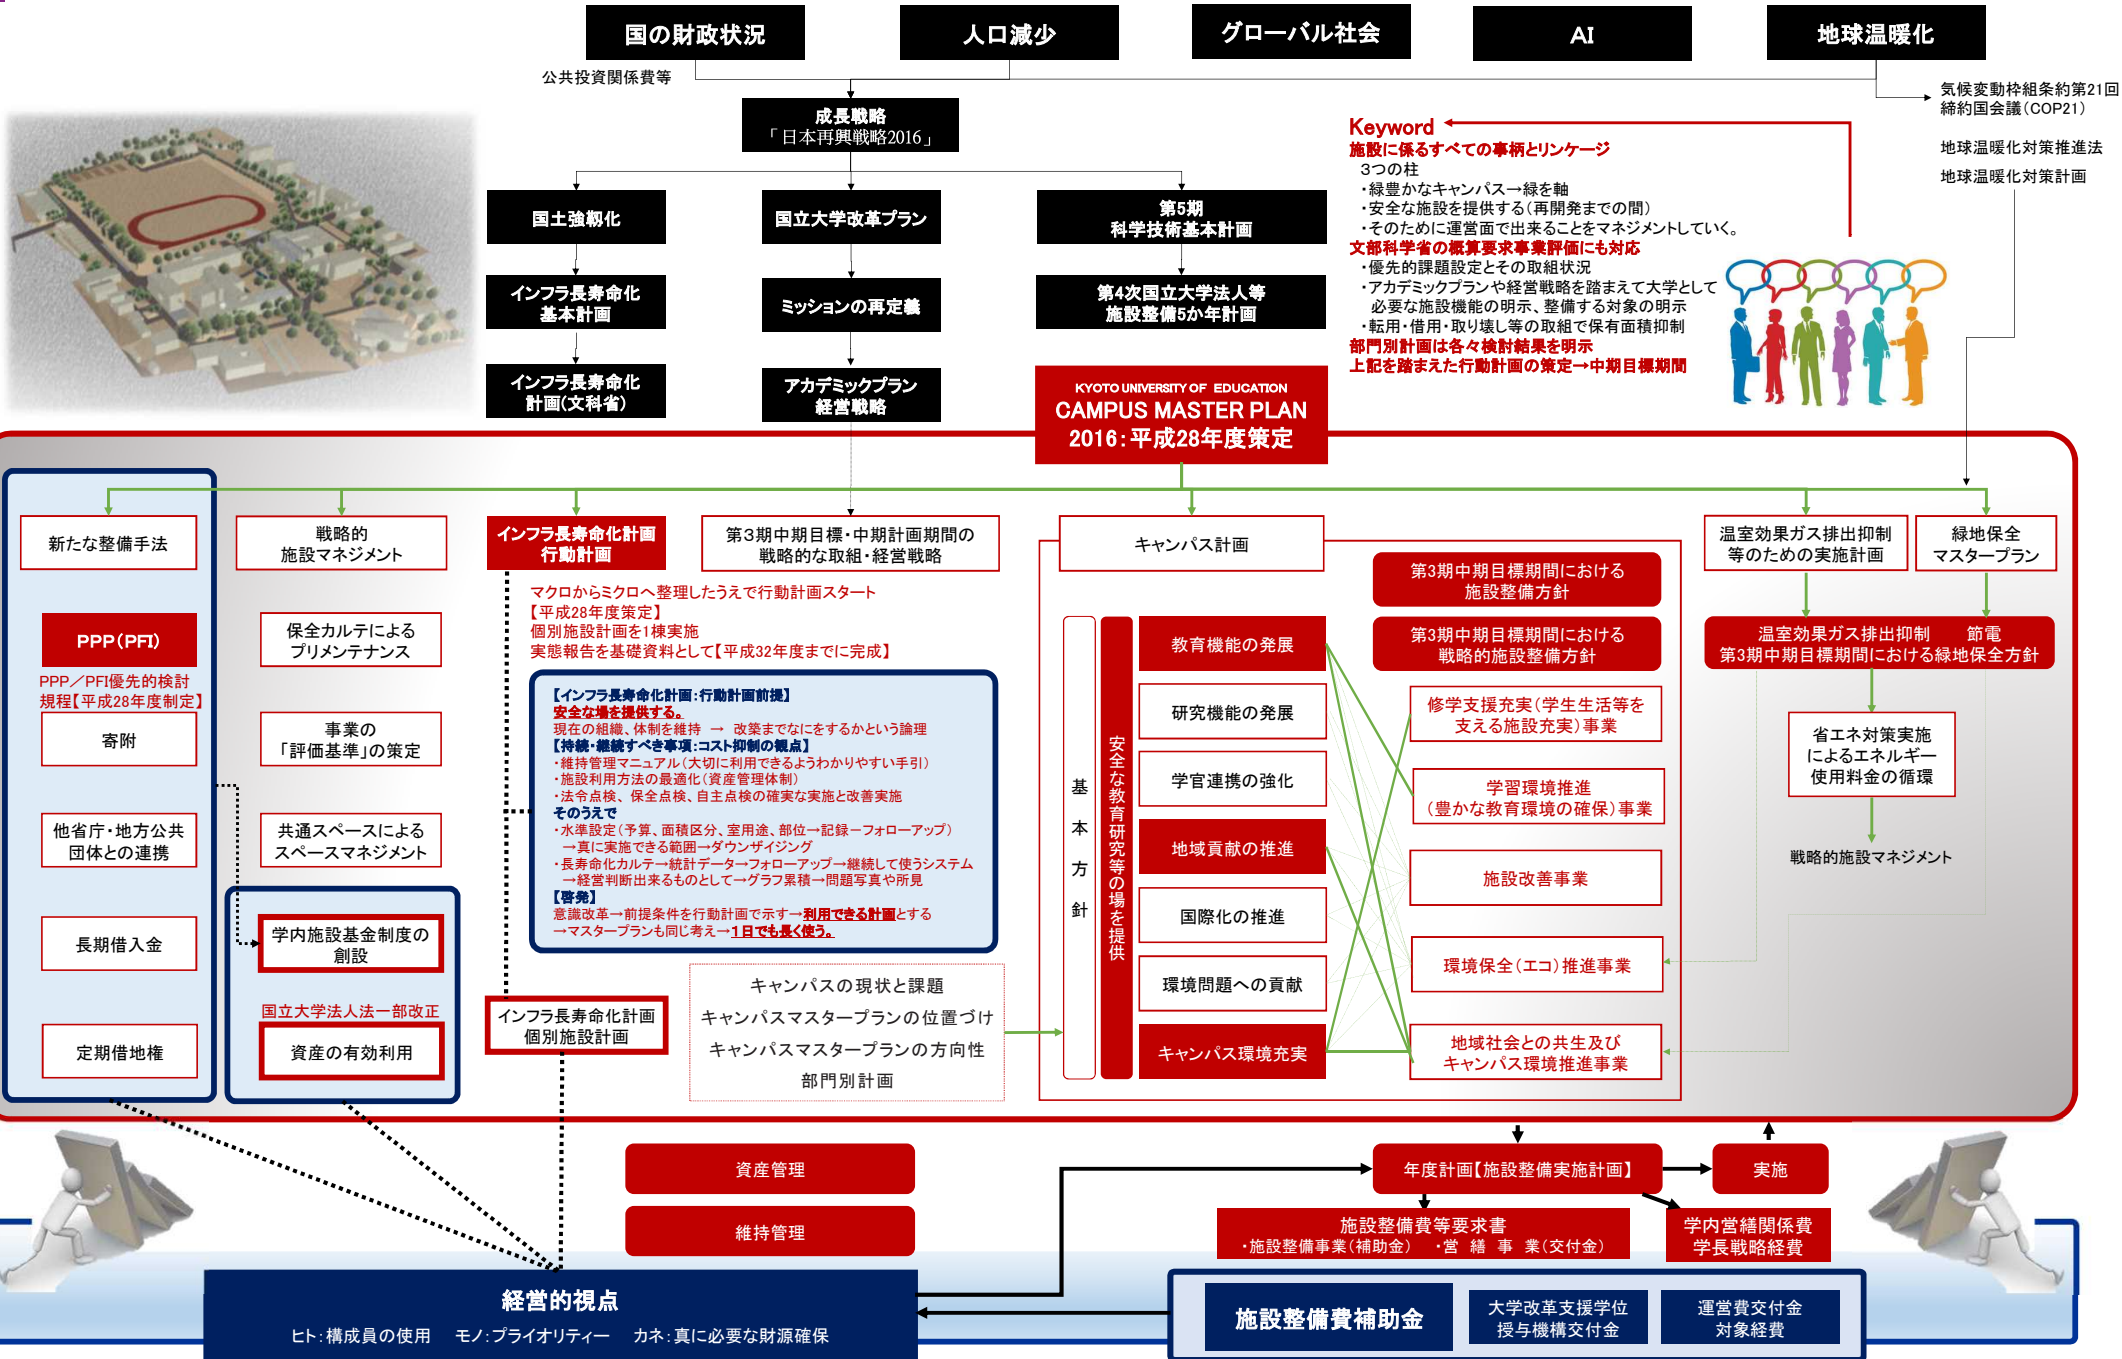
国の財政状況
人口減少
グローバル社会
AI
地球温暖化

公共投資関係費等

気候変動枠組条約第21回締約国会議（COP21）

地球温暖化対策推進法

地球温暖化対策計画

成長戦略
「日本再興戦略2016」

国土強靭化
国立大学改革プラン
第5期
科学技術基本計画

インフラ長寿命化
基本計画
ミッションの再定義
第4次国立大学法人等
施設整備5か年計画

インフラ長寿命化
計画(文科省)
アカデミックプラン
経営戦略

KYOTO UNIVERSITY OF EDUCATION
CAMPUS MASTER PLAN
2016：平成28年度策定

Keyword
施設に係るすべての事柄とリンケージ
3つの柱
・緑豊かなキャンパス→緑を軸
・安全な施設を提供する（再開発までの間）
・そのために運営面で出来ることをマネジメントしていく。
文部科学省の概算要求事業評価にも対応
・優先的課題設定とその取組状況
・アカデミックプランや経営戦略を踏まえて大学として必要な施設機能の明示、整備する対象の明示
・転用・借用・取り壊し等の取組で保有面積抑制
部門別計画は各々検討結果を明示
上記を踏まえた行動計画の策定→中期目標期間

新たな整備手法
戦略的
施設マネジメント
インフラ長寿命化計画
行動計画
第3期中期目標・中期計画期間の
戦略的な取組・経営戦略
キャンパス計画
温室効果ガス排出抑制
等のための実施計画
緑地保全
マスタープラン

PPP(PFI)
PPP／PFI優先的検討
規程【平成28年度制定】
寄附
他省庁・地方公共
団体との連携
長期借入金
定期借地権

保全カルテによる
プリメンテナンス
事業の
「評価基準」の策定
共通スペースによる
スペースマネジメント
学内施設基金制度の
創設
国立大学法人法一部改正
資産の有効利用

マクロからミクロへ整理したうえで行動計画スタート
【平成28年度策定】
個別施設計画を1棟実施
実態報告を基礎資料として【平成32年度までに完成】

【インフラ長寿命化計画：行動計画前提】
安全な場を提供する。
現在の組織、体制を維持 → 改築までなにをするかという論理
【持続・継続すべき事項：コスト抑制の観点】
・維持管理マニュアル（大切に利用できるようわかりやすい手引）
・施設利用方法の最適化（資産管理体制）
・法令点検、保全点検、自主点検の確実な実施と改善実施
そのうえで
・水準設定（予算、面積区分、室用途、部位→記録→フォローアップ）
→真に実施できる範囲→ダウンザイジング
・長寿命化カルテ→統計データ→フォローアップ→継続して使うシステム
→経営判断出来るものとして→グラフ累積→問題写真や所見
【啓発】
意識改革→前提条件を行動計画で示す→利用できる計画とする
→マスタープランも同じ考え→1日でも長く使う。

インフラ長寿命化計画
個別施設計画

キャンパスの現状と課題
キャンパスマスタープランの位置づけ
キャンパスマスタープランの方向性
部門別計画

基本方針
安全な教育研究等の場を提供

教育機能の発展
研究機能の発展
学官連携の強化
地域貢献の推進
国際化の推進
環境問題への貢献
キャンパス環境充実

第3期中期目標期間における
施設整備方針
第3期中期目標期間における
戦略的施設整備方針
修学支援充実（学生生活等を
支える施設充実）事業
学習環境推進
（豊かな教育環境の確保）事業
施設改善事業
環境保全（エコ）推進事業
地域社会との共生及び
キャンパス環境推進事業

温室効果ガス排出抑制　節電
第3期中期目標期間における緑地保全方針
省エネ対策実施
によるエネルギー
使用料金の循環
戦略的施設マネジメント

資産管理
維持管理
年度計画【施設整備実施計画】
実施
施設整備費等要求書
・施設整備事業（補助金）　・営繕事業（交付金）
学内営繕関係費
学長戦略経費

経営的視点
ヒト：構成員の使用　モノ：プライオリティー　カネ：真に必要な財源確保

施設整備費補助金
大学改革支援学位
授与機構交付金
運営費交付金
対象経費